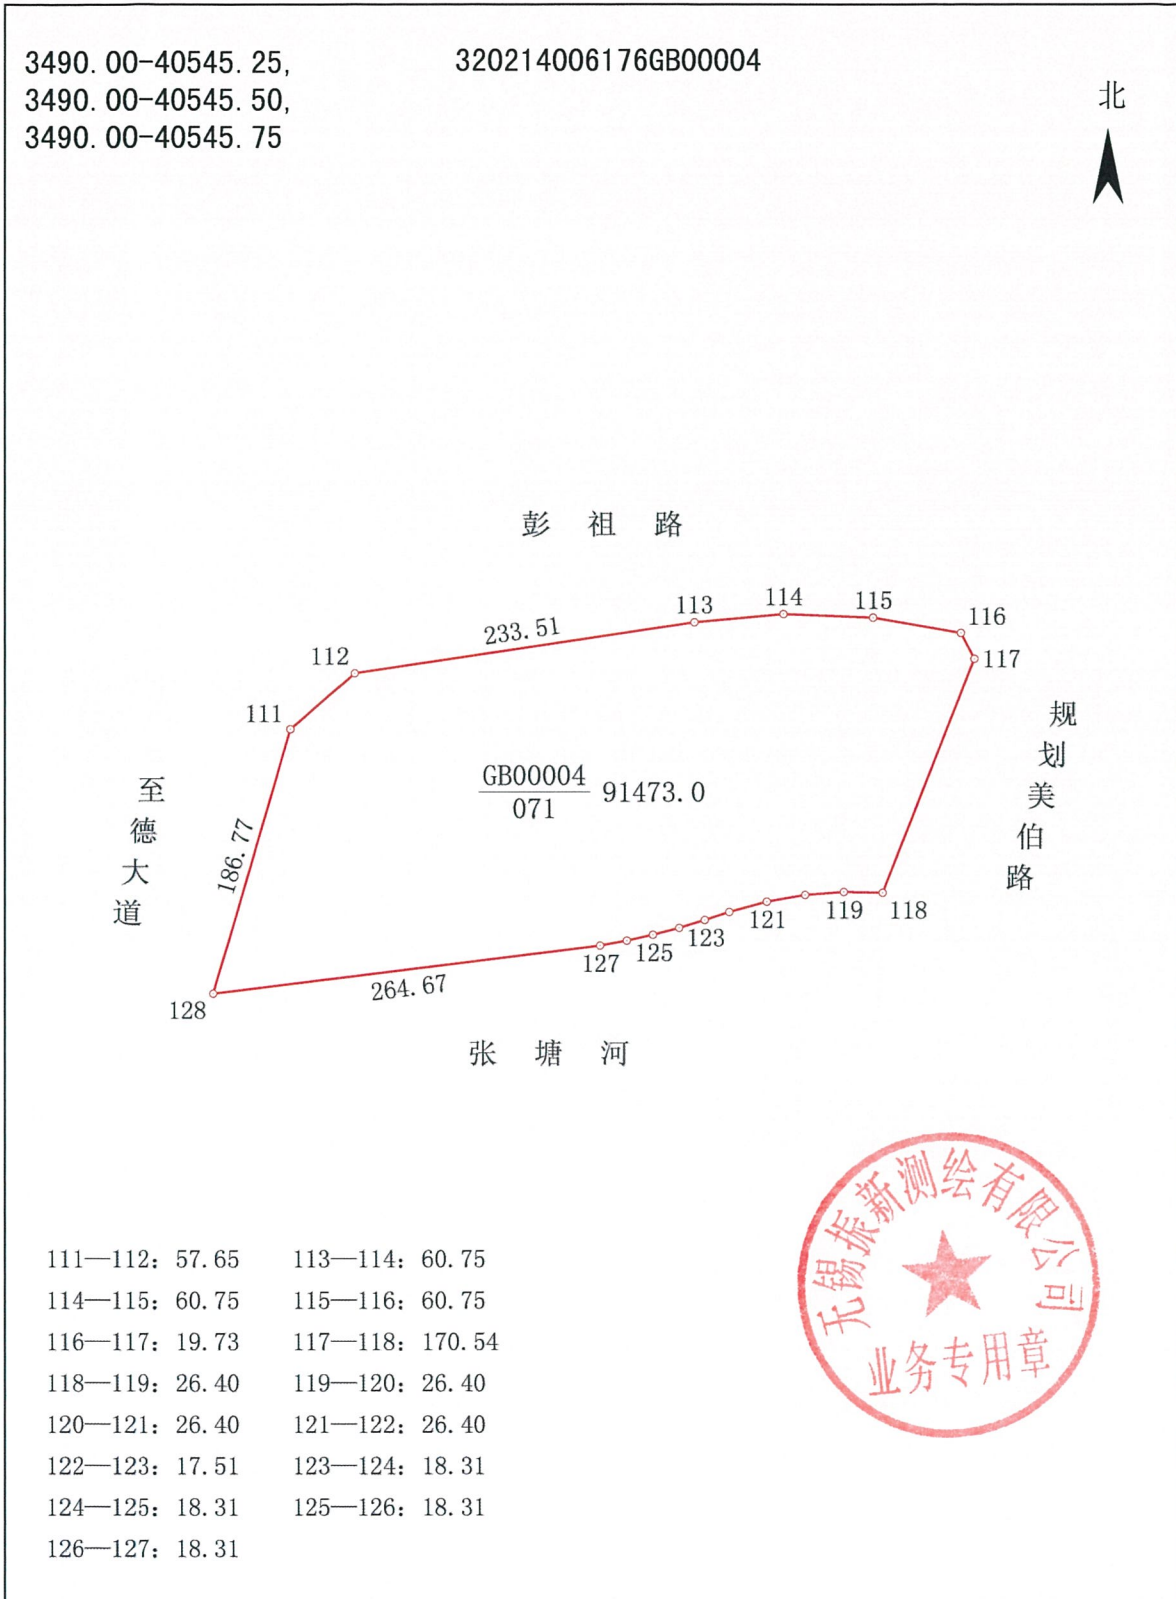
3490.00-40545.25,
3490.00-40545.50,
3490.00-40545.75

320214006176GB00004

北

彭 祖 路

113 114 115 116
233.51
112 117
111

规划美伯路

至德大道

186.77

$\frac{GB00004}{071}$ 91473.0

121 119 118
123
127 125
264.67
128

张 塘 河

无锡振新测绘有限公司
业务专用章

| | |
|---|---|
| 111—112：57.65 | 113—114：60.75 |
| 114—115：60.75 | 115—116：60.75 |
| 116—117：19.73 | 117—118：170.54 |
| 118—119：26.40 | 119—120：26.40 |
| 120—121：26.40 | 121—122：26.40 |
| 122—123：17.51 | 123—124：18.31 |
| 124—125：18.31 | 125—126：18.31 |
| 126—127：18.31 | |